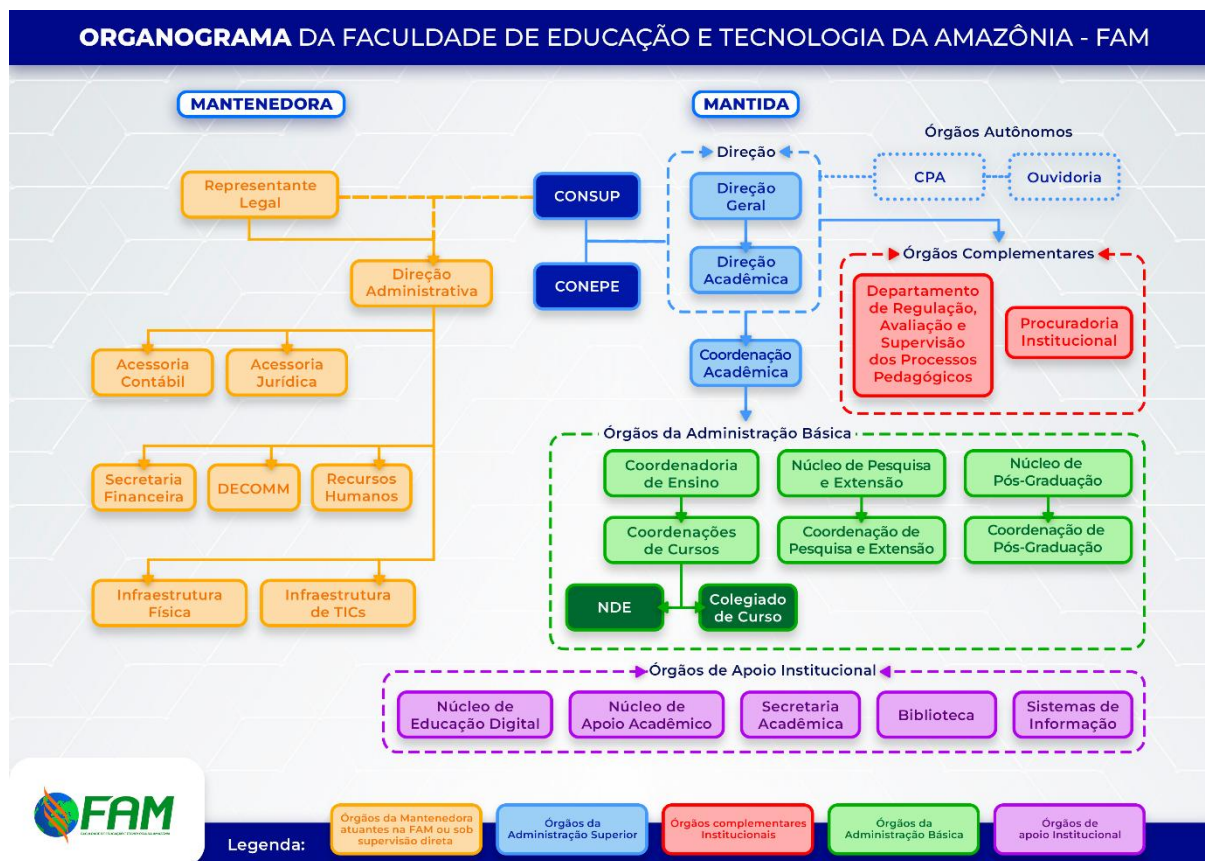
ORGANOGRAMA DA FACULDADE DE EDUCAÇÃO E TECNOLOGIA DA AMAZÔNIA - FAM

MANTENEDORA

Representante Legal

Direção Administrativa

Acessoria Contábil

Acessoria Jurídica

Secretaria Financeira

DECOMM

Recursos Humanos

Infraestrutura Física

Infraestrutura de TICs

MANTIDA

CONSUP

CONEPE

Direção

Direção Geral

Direção Acadêmica

Órgãos Autônomos

CPA

Ouvidoria

Órgãos Complementares

Departamento de Regulação, Avaliação e Supervisão dos Processos Pedagógicos

Procuradoria Institucional

Coordenação Acadêmica

Órgãos da Administração Básica

Coordenadoria de Ensino

Núcleo de Pesquisa e Extensão

Núcleo de Pós-Graduação

Coordenações de Cursos

Coordenação de Pesquisa e Extensão

Coordenação de Pós-Graduação

NDE

Colegiado de Curso

Órgãos de Apoio Institucional

Núcleo de Educação Digital

Núcleo de Apoio Acadêmico

Secretaria Acadêmica

Biblioteca

Sistemas de Informação

FAM

Legenda:

Órgãos da Mantenedora atuantes na FAM ou sob supervisão direta

Órgãos da Administração Superior

Órgãos complementares Institucionais

Órgãos da Administração Básica

Órgãos de apoio Institucional